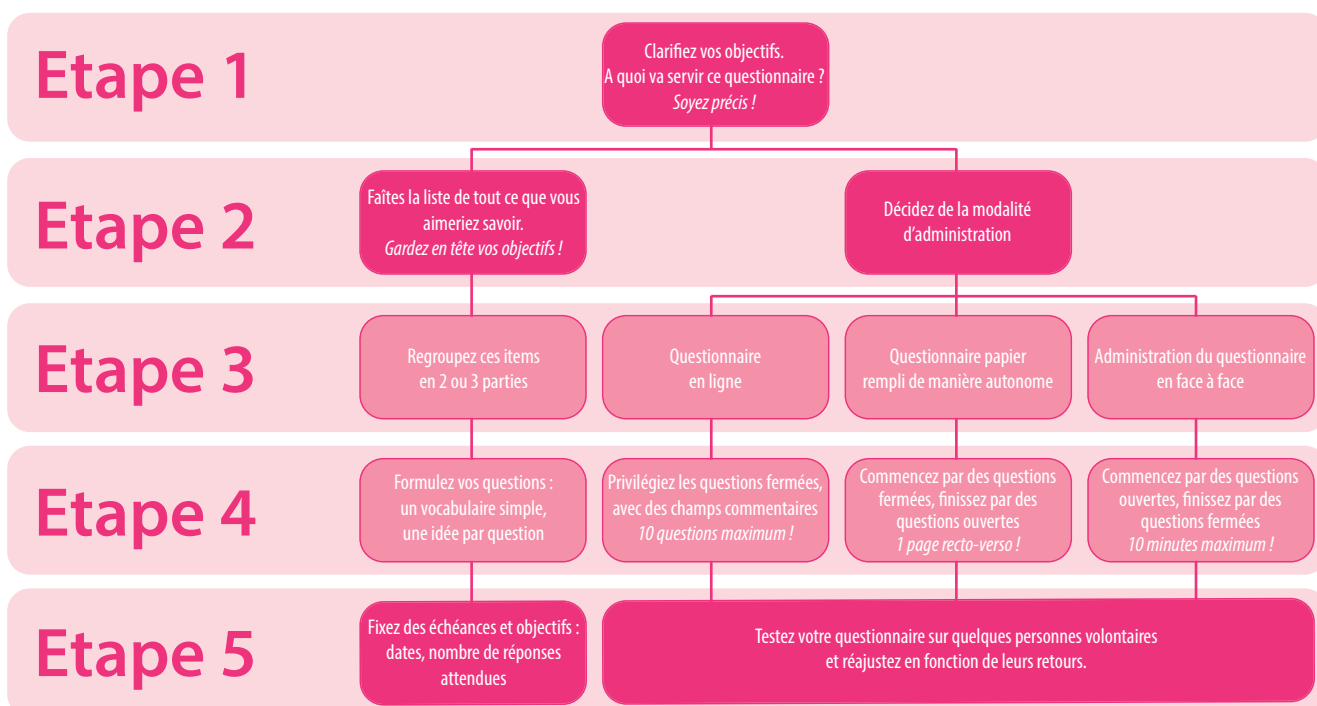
Etape 1

Clarifiez vos objectifs.
A quoi va servir ce questionnaire ?
*Soyez précis !*

Etape 2

Faîtes la liste de tout ce que vous aimeriez savoir.
*Gardez en tête vos objectifs !*

Décidez de la modalité d'administration

Etape 3

Regroupez ces items en 2 ou 3 parties

Questionnaire en ligne

Questionnaire papier rempli de manière autonome

Administration du questionnaire en face à face

Etape 4

Formulez vos questions : un vocabulaire simple, une idée par question

Privilégiez les questions fermées, avec des champs commentaires
*10 questions maximum !*

Commencez par des questions fermées, finissez par des questions ouvertes
*1 page recto-verso !*

Commencez par des questions ouvertes, finissez par des questions fermées
*10 minutes maximum !*

Etape 5

Fixez des échéances et objectifs : dates, nombre de réponses attendues

Testez votre questionnaire sur quelques personnes volontaires et réajustez en fonction de leurs retours.